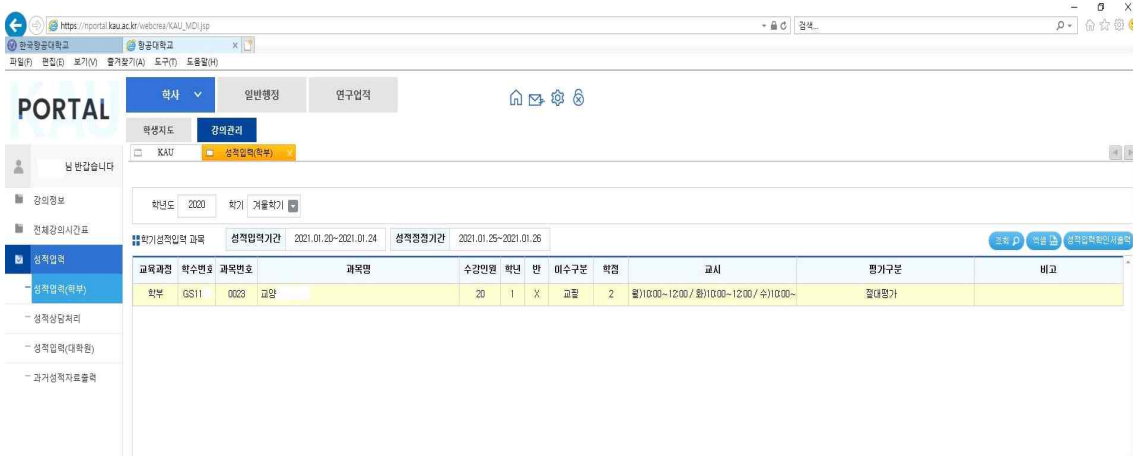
https://nportal.kau.ac.kr/webcrea/KAU_MDI.jsp
검색...
한국항공대학교
항공대학교
파일(F) 편집(E) 보기(V) 즐겨찾기(A) 도구(T) 도움말(H)

PORTAL

학사
일반행정
연구업적

학생지도
강의관리

님 반갑습니다

KAU
성적입력(학부)

강의정보
전체강의시간표
성적입력
성적입력(학부)
성적상담처리
성적입력(대학원)
과거성적자료출력

학년도 2020 학기 겨울학기

학기성적입력 과목 성적입력기간 2021.01.20~2021.01.24 성적정정기간 2021.01.25~2021.01.26

조회 엑셀 성적입력확인서출력

| 교육과정 | 학수번호 | 과목번호 | 과목명 | 수강인원 | 학년 | 반 | 이수구분 | 학점 | 교시 | 평가구분 | 비고 |
|---|---|---|---|---|---|---|---|---|---|---|---|
| 학부 | GS11 | 0023 | 교양 | 20 | 1 | X | 교필 | 2 | 월)10:00~12:00 / 화)10:00~12:00 / 수)10:00~ | 절대평가 | |